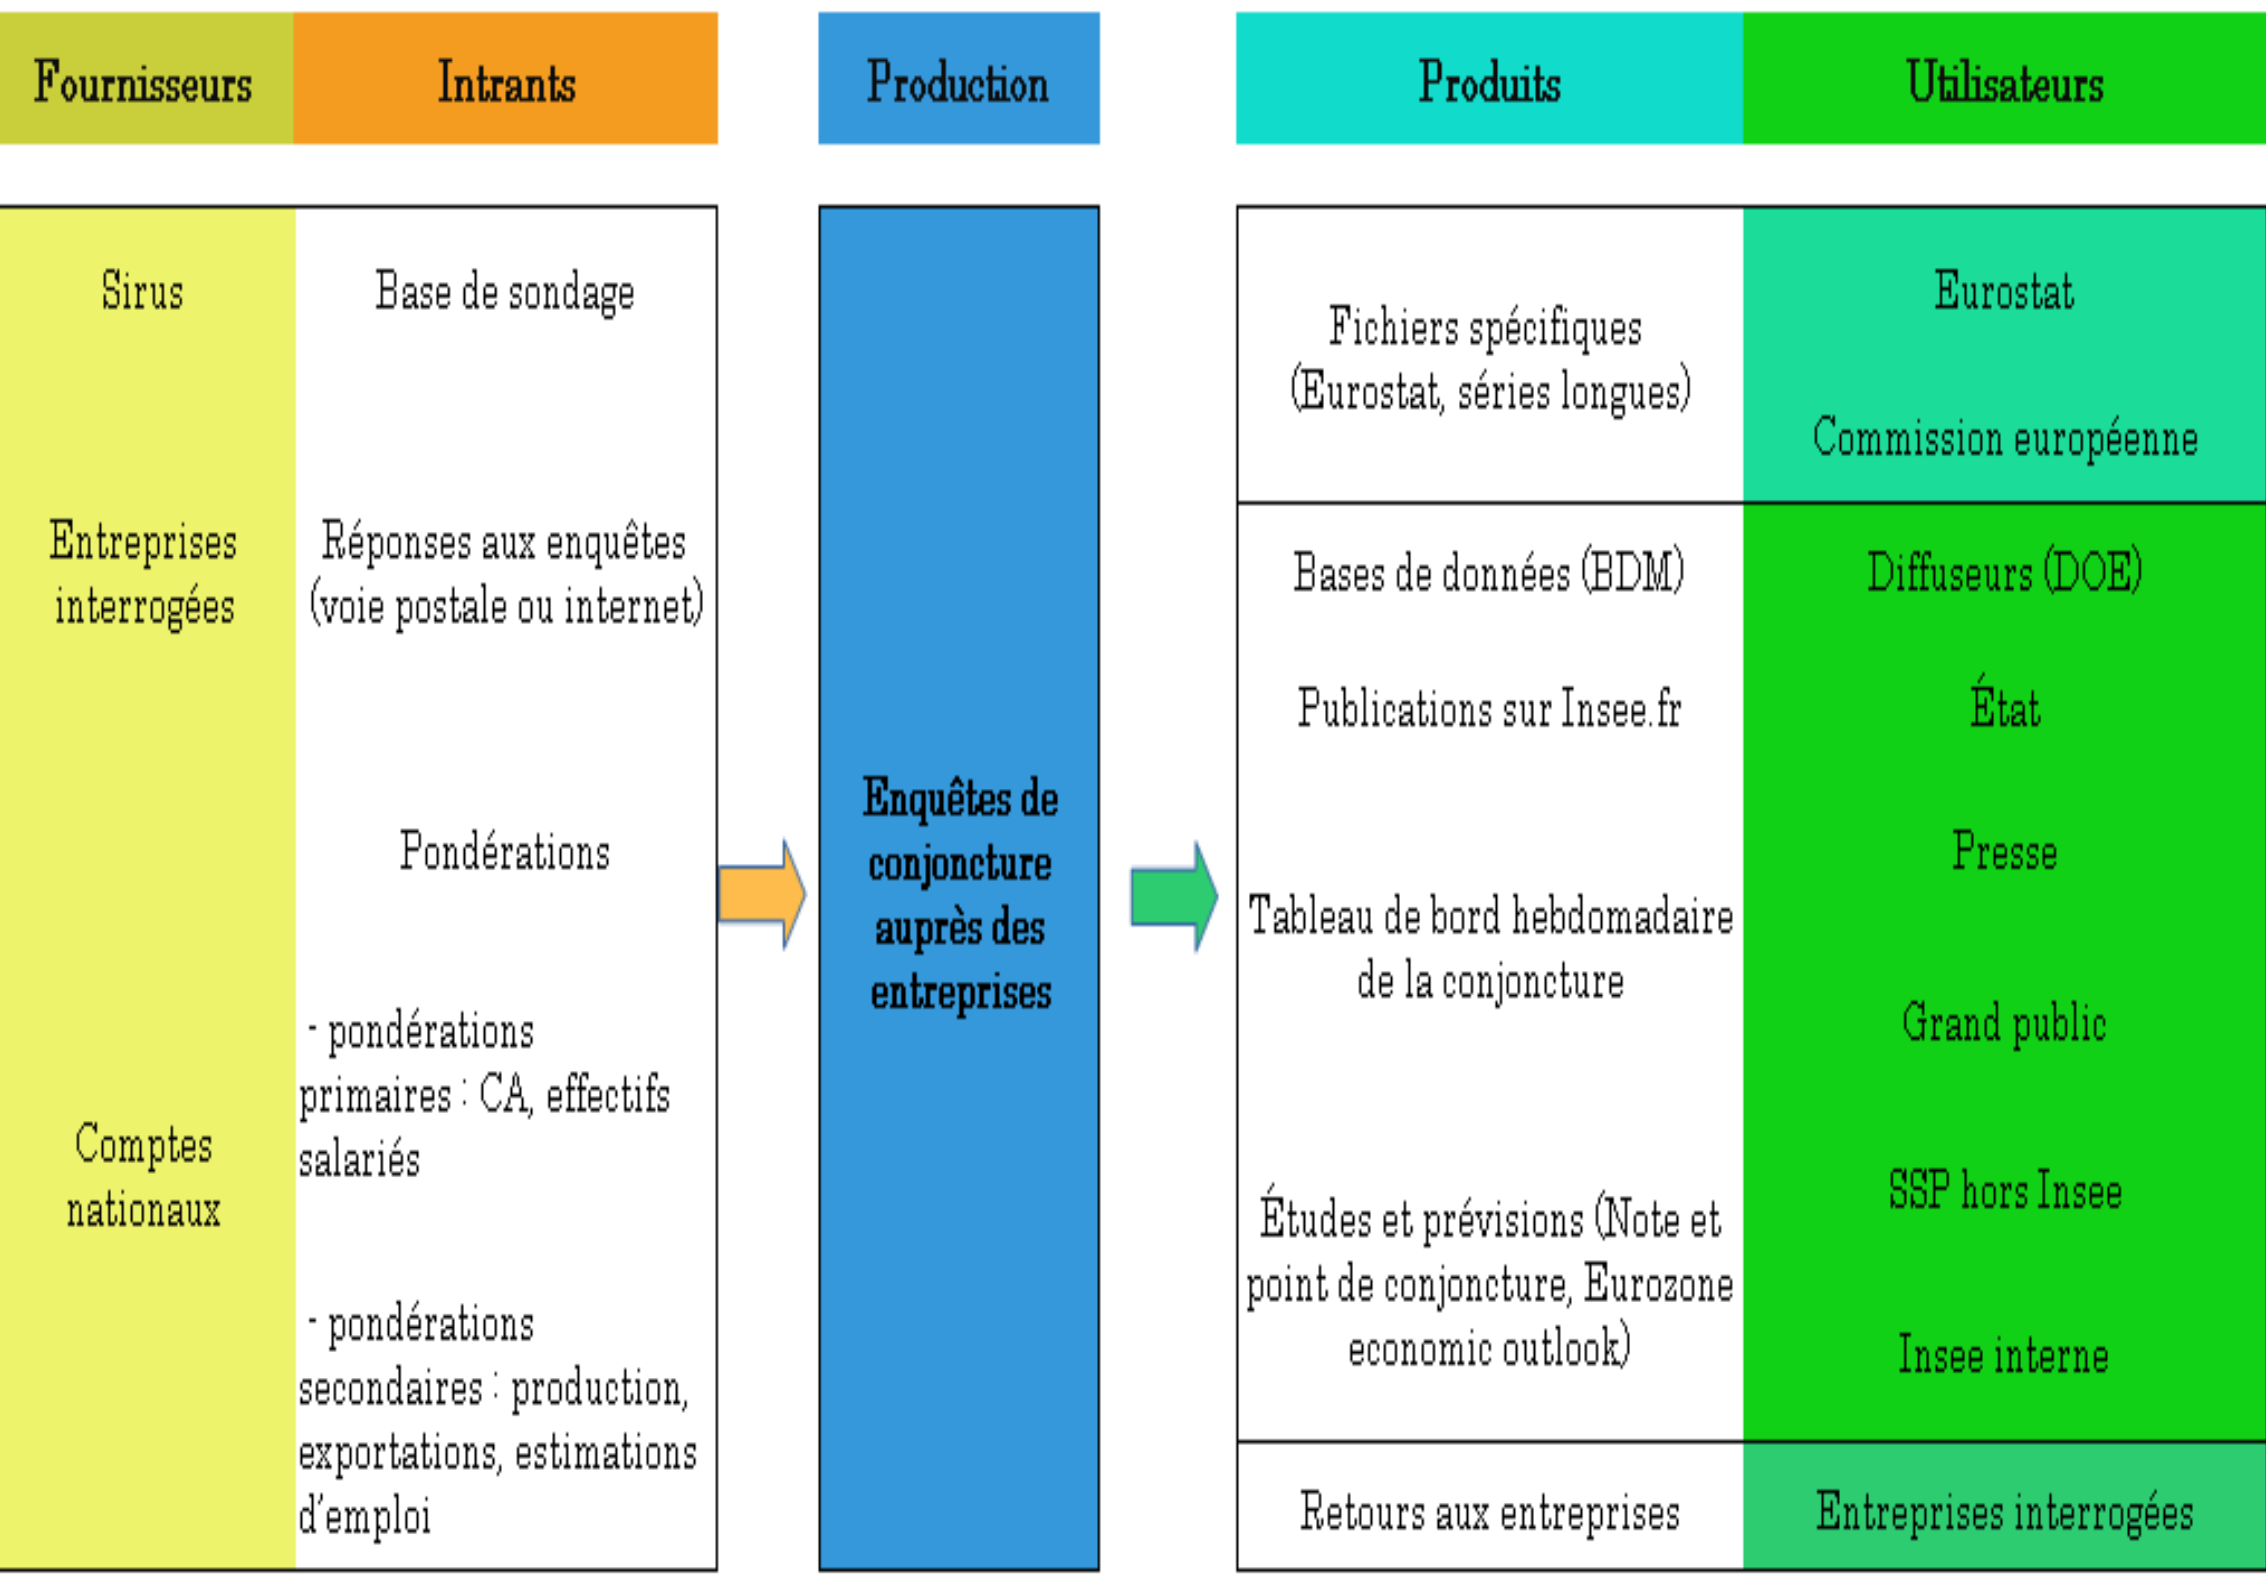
Fournisseurs

Intrants

Production

Produits

Utilisateurs

Sirus

Base de sondage

Entreprises interrogées

Réponses aux enquêtes (voie postale ou internet)

Pondérations

Comptes nationaux

- pondérations primaires : CA, effectifs salariés

- pondérations secondaires : production, exportations, estimations d'emploi

Enquêtes de conjoncture auprès des entreprises

Fichiers spécifiques (Eurostat, séries longues)

Eurostat

Commission européenne

Bases de données (BDM)

Diffuseurs (DOE)

Publications sur Insee.fr

État

Presse

Tableau de bord hebdomadaire de la conjoncture

Grand public

SSP hors Insee

Études et prévisions (Note et point de conjoncture, Eurozone economic outlook)

Insee interne

Retours aux entreprises

Entreprises interrogées